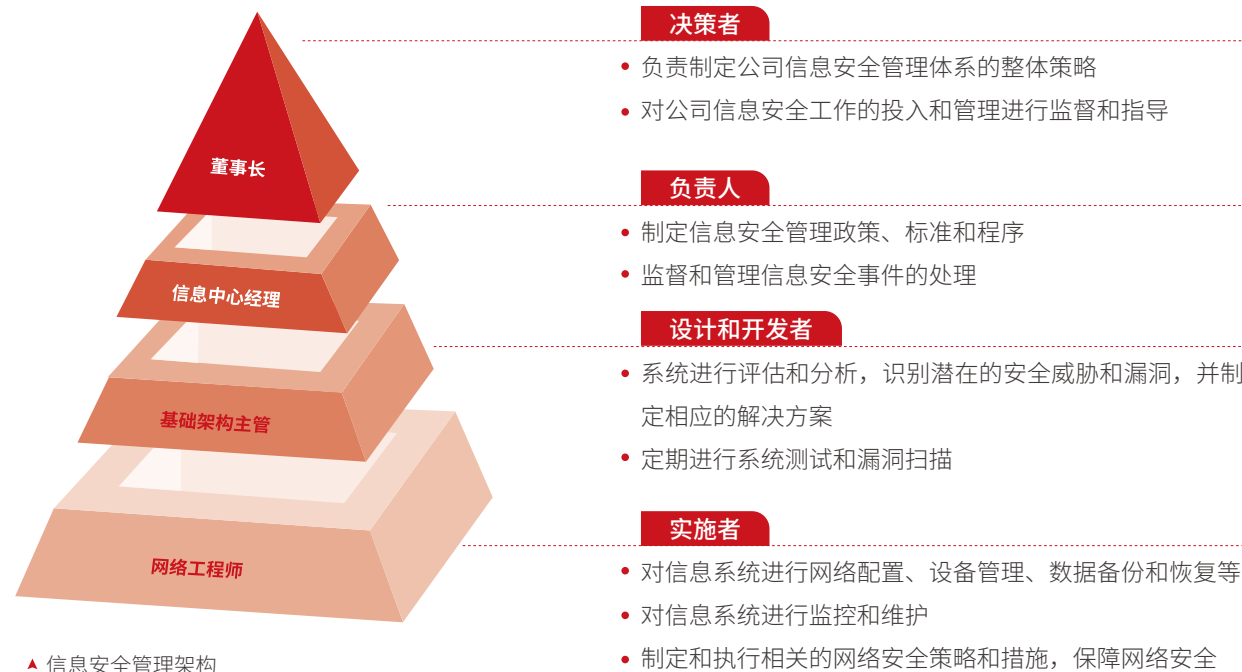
董事长

信息中心经理

基础架构主管

网络工程师

▲ 信息安全管理架构

决策者

• 负责制定公司信息安全管理体系的整体策略
• 对公司信息安全工作的投入和管理进行监督和指导

负责人

• 制定信息安全管理政策、标准和程序
• 监督和管理信息安全事件的处理

设计和开发者

• 系统进行评估和分析，识别潜在的安全威胁和漏洞，并制定相应的解决方案
• 定期进行系统测试和漏洞扫描

实施者

• 对信息系统进行网络配置、设备管理、数据备份和恢复等
• 对信息系统进行监控和维护
• 制定和执行相关的网络安全策略和措施，保障网络安全